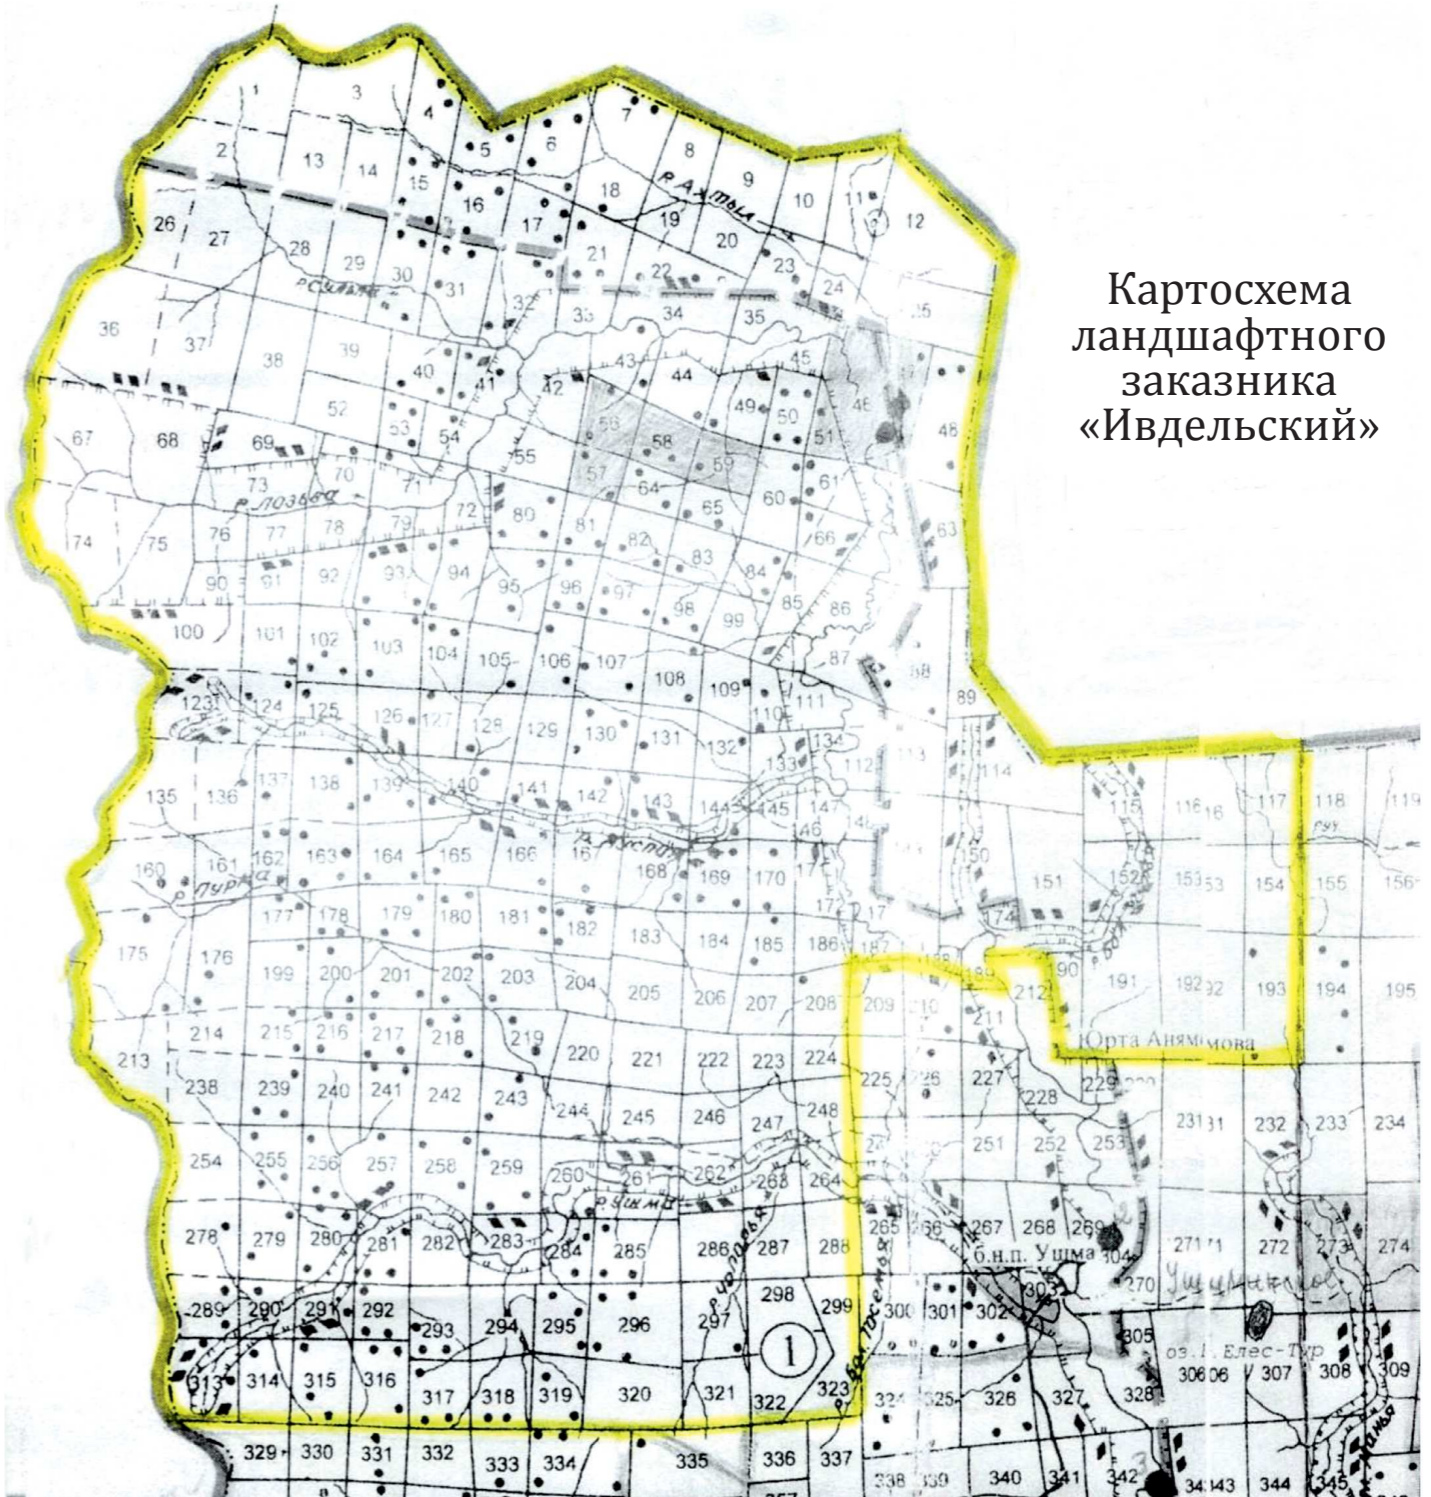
Картосхема ландшафтного заказника «Ивдельский»

1 3 4 5 6 7 8 9 10 11 12
2 13 14 15 16 17 18 19 20 23 24
26 27 28 29 30 31 32 21 22 25
р. Ахтыя
р. Сольва
36 37 38 39 40 41 42 33 34 35 43 44 45 46 47 48
67 68 69 52 53 54 55 56 58 57 59 49 50 51
70 71 73 72 80 64 65 60 61 63
р. Лозьва
74 75 76 77 78 79 81 82 83 84 66
90 91 92 93 94 95 96 97 98 99 85 86
100 101 102 103 104 105 106 107 108 109 87 88 89
123 124 125 126 127 128 129 130 131 132 110 111 113 114
135 136 137 138 139 140 141 142 143 144 145 133 134 112
р. Русла
160 161 162 163 164 165 166 167 168 169 170 171 146 147 148 150
р. Пурма
115 116 117 118 119
151 152 153 154 155 156
175 176 177 178 179 180 181 182 183 184 185 186 172 173 174
187 188 189 190 191 192 193 194 195
213 214 215 216 217 218 219 199 200 201 202 203 204 205 206 207 208 209 210 211 212
Юрта Анямова
238 239 240 241 242 243 220 221 222 223 224 225 226 227 228 229
244 245 246 247 248 231 232 233 234
254 255 256 257 258 259 260 261 262 263 264 251 252 253
р. Ушма
278 279 280 281 282 283 284 285 286 287 288 265 266 267 268 269 271 272 273 274
б.н.п. Ушма
р. Чолпалья
289 290 291 292 293 294 295 296 297 298 299 300 301 302 303 304 270
р. Посемья
Ушминское
1
305 оз. Елес-Тур 306 307 308 309
313 314 315 316 317 318 319 320 321 322 323 324 325 326 327 328
329 330 331 332 333 334 335 336 337 338 339 340 341 342 343 344 345